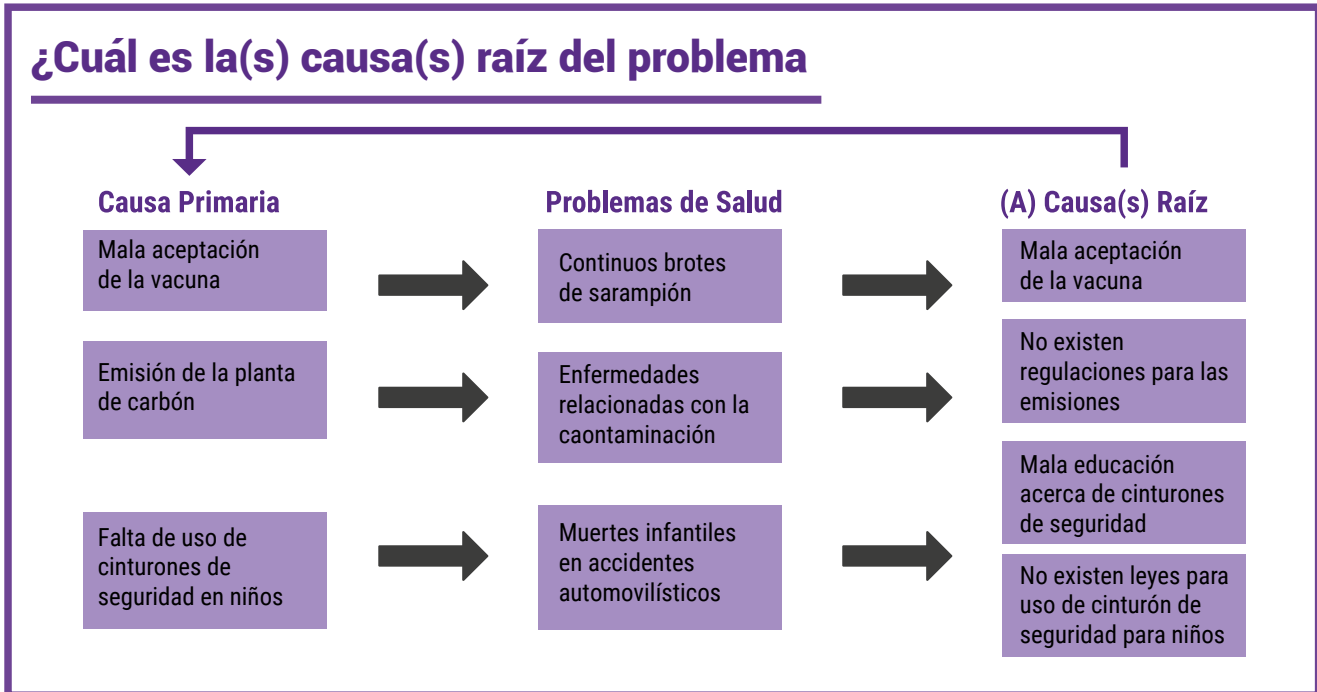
¿Cuál es la(s) causa(s) raíz del problema

Causa Primaria

Mala aceptación de la vacuna

Emisión de la planta de carbón

Falta de uso de cinturones de seguridad en niños

Problemas de Salud

Continuos brotes de sarampión

Enfermedades relacionadas con la caontaminación

Muertes infantiles en accidentes automovilísticos

(A) Causa(s) Raíz

Mala aceptación de la vacuna

No existen regulaciones para las emisiones

Mala educación acerca de cinturones de seguridad

No existen leyes para uso de cinturón de seguridad para niños